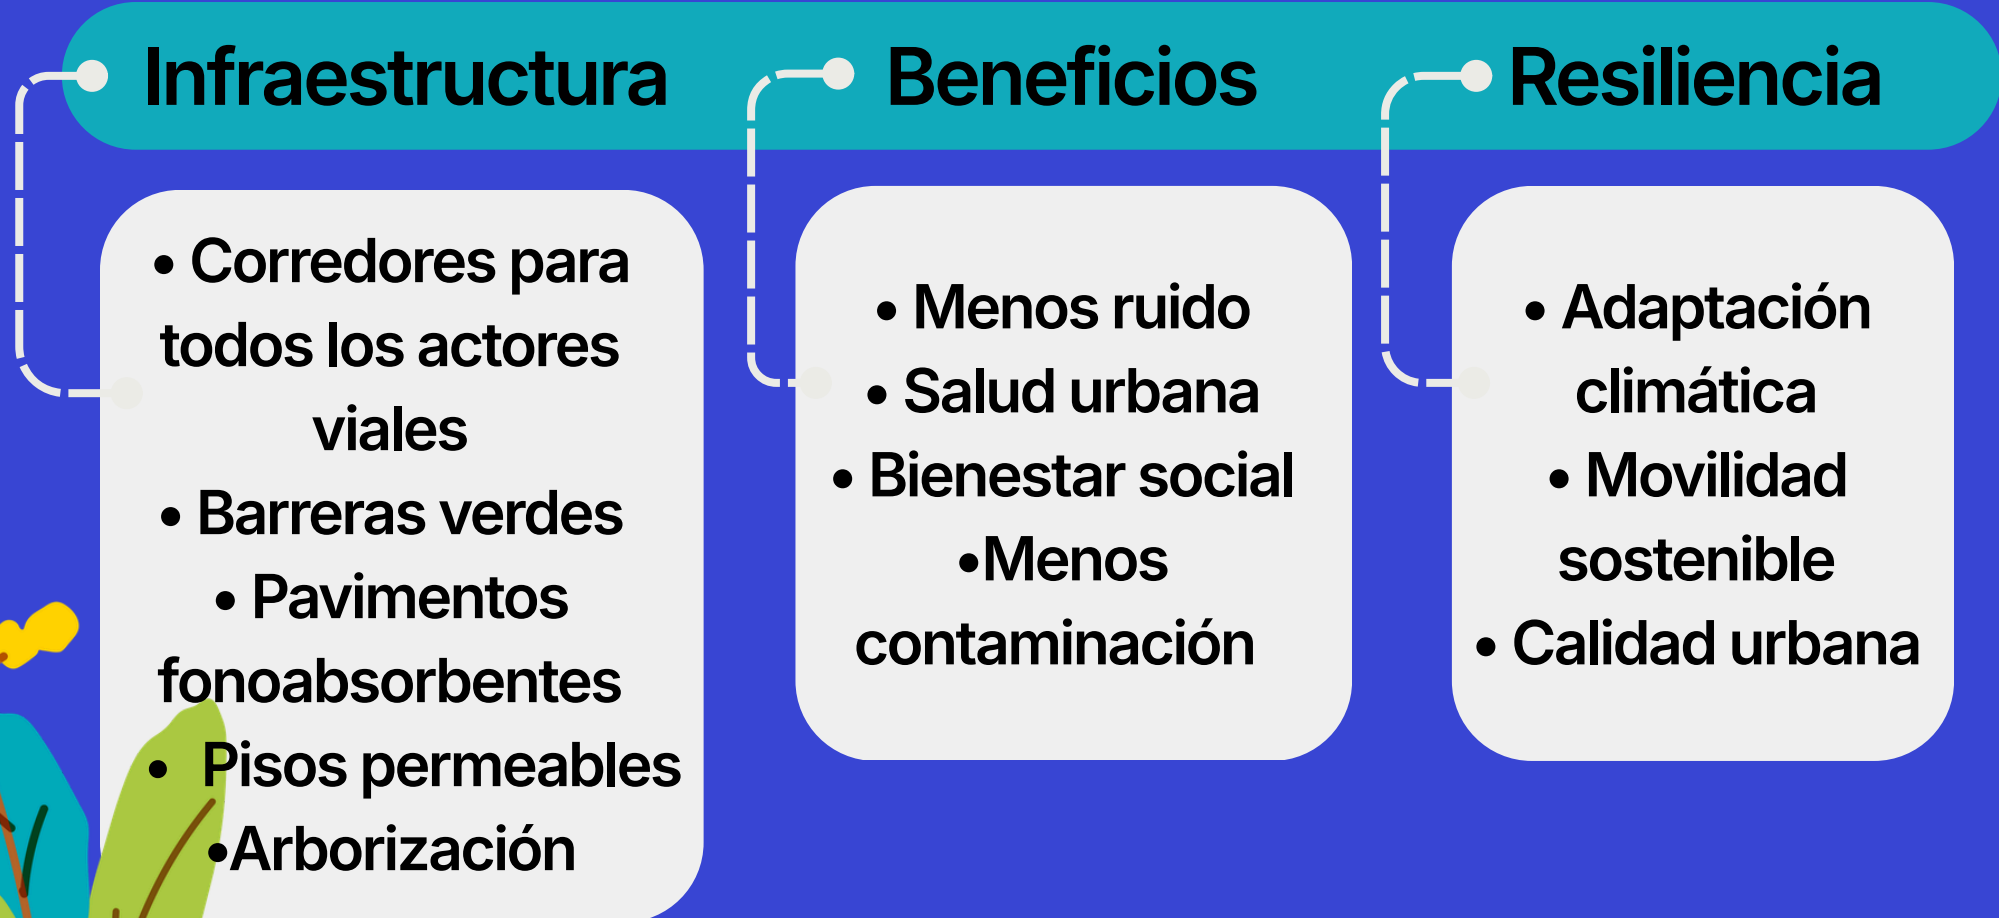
Infraestructura

• Corredores para todos los actores viales
• Barreras verdes
• Pavimentos fonoabsorbentes
• Pisos permeables
•Arborización

Beneficios

• Menos ruido
• Salud urbana
• Bienestar social
•Menos contaminación

Resiliencia

• Adaptación climática
• Movilidad sostenible
• Calidad urbana